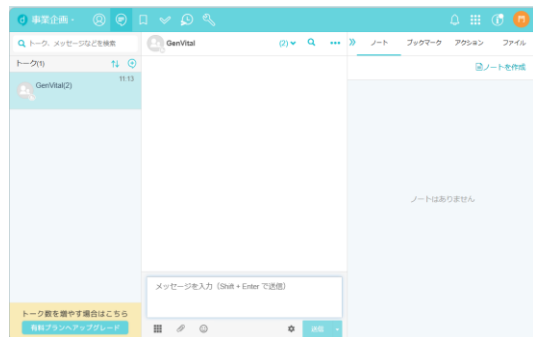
事業企画・

トーク、メッセージなどを検索

トーク(1)

GenVital(2)
11:13

GenVital
(2)

ノート
ブックマーク
アクション
ファイル

ノートを作成

ノートはありません

メッセージを入力（Shift + Enter で送信）

送信

トーク数を増やす場合はこちら
有料プランへアップグレード